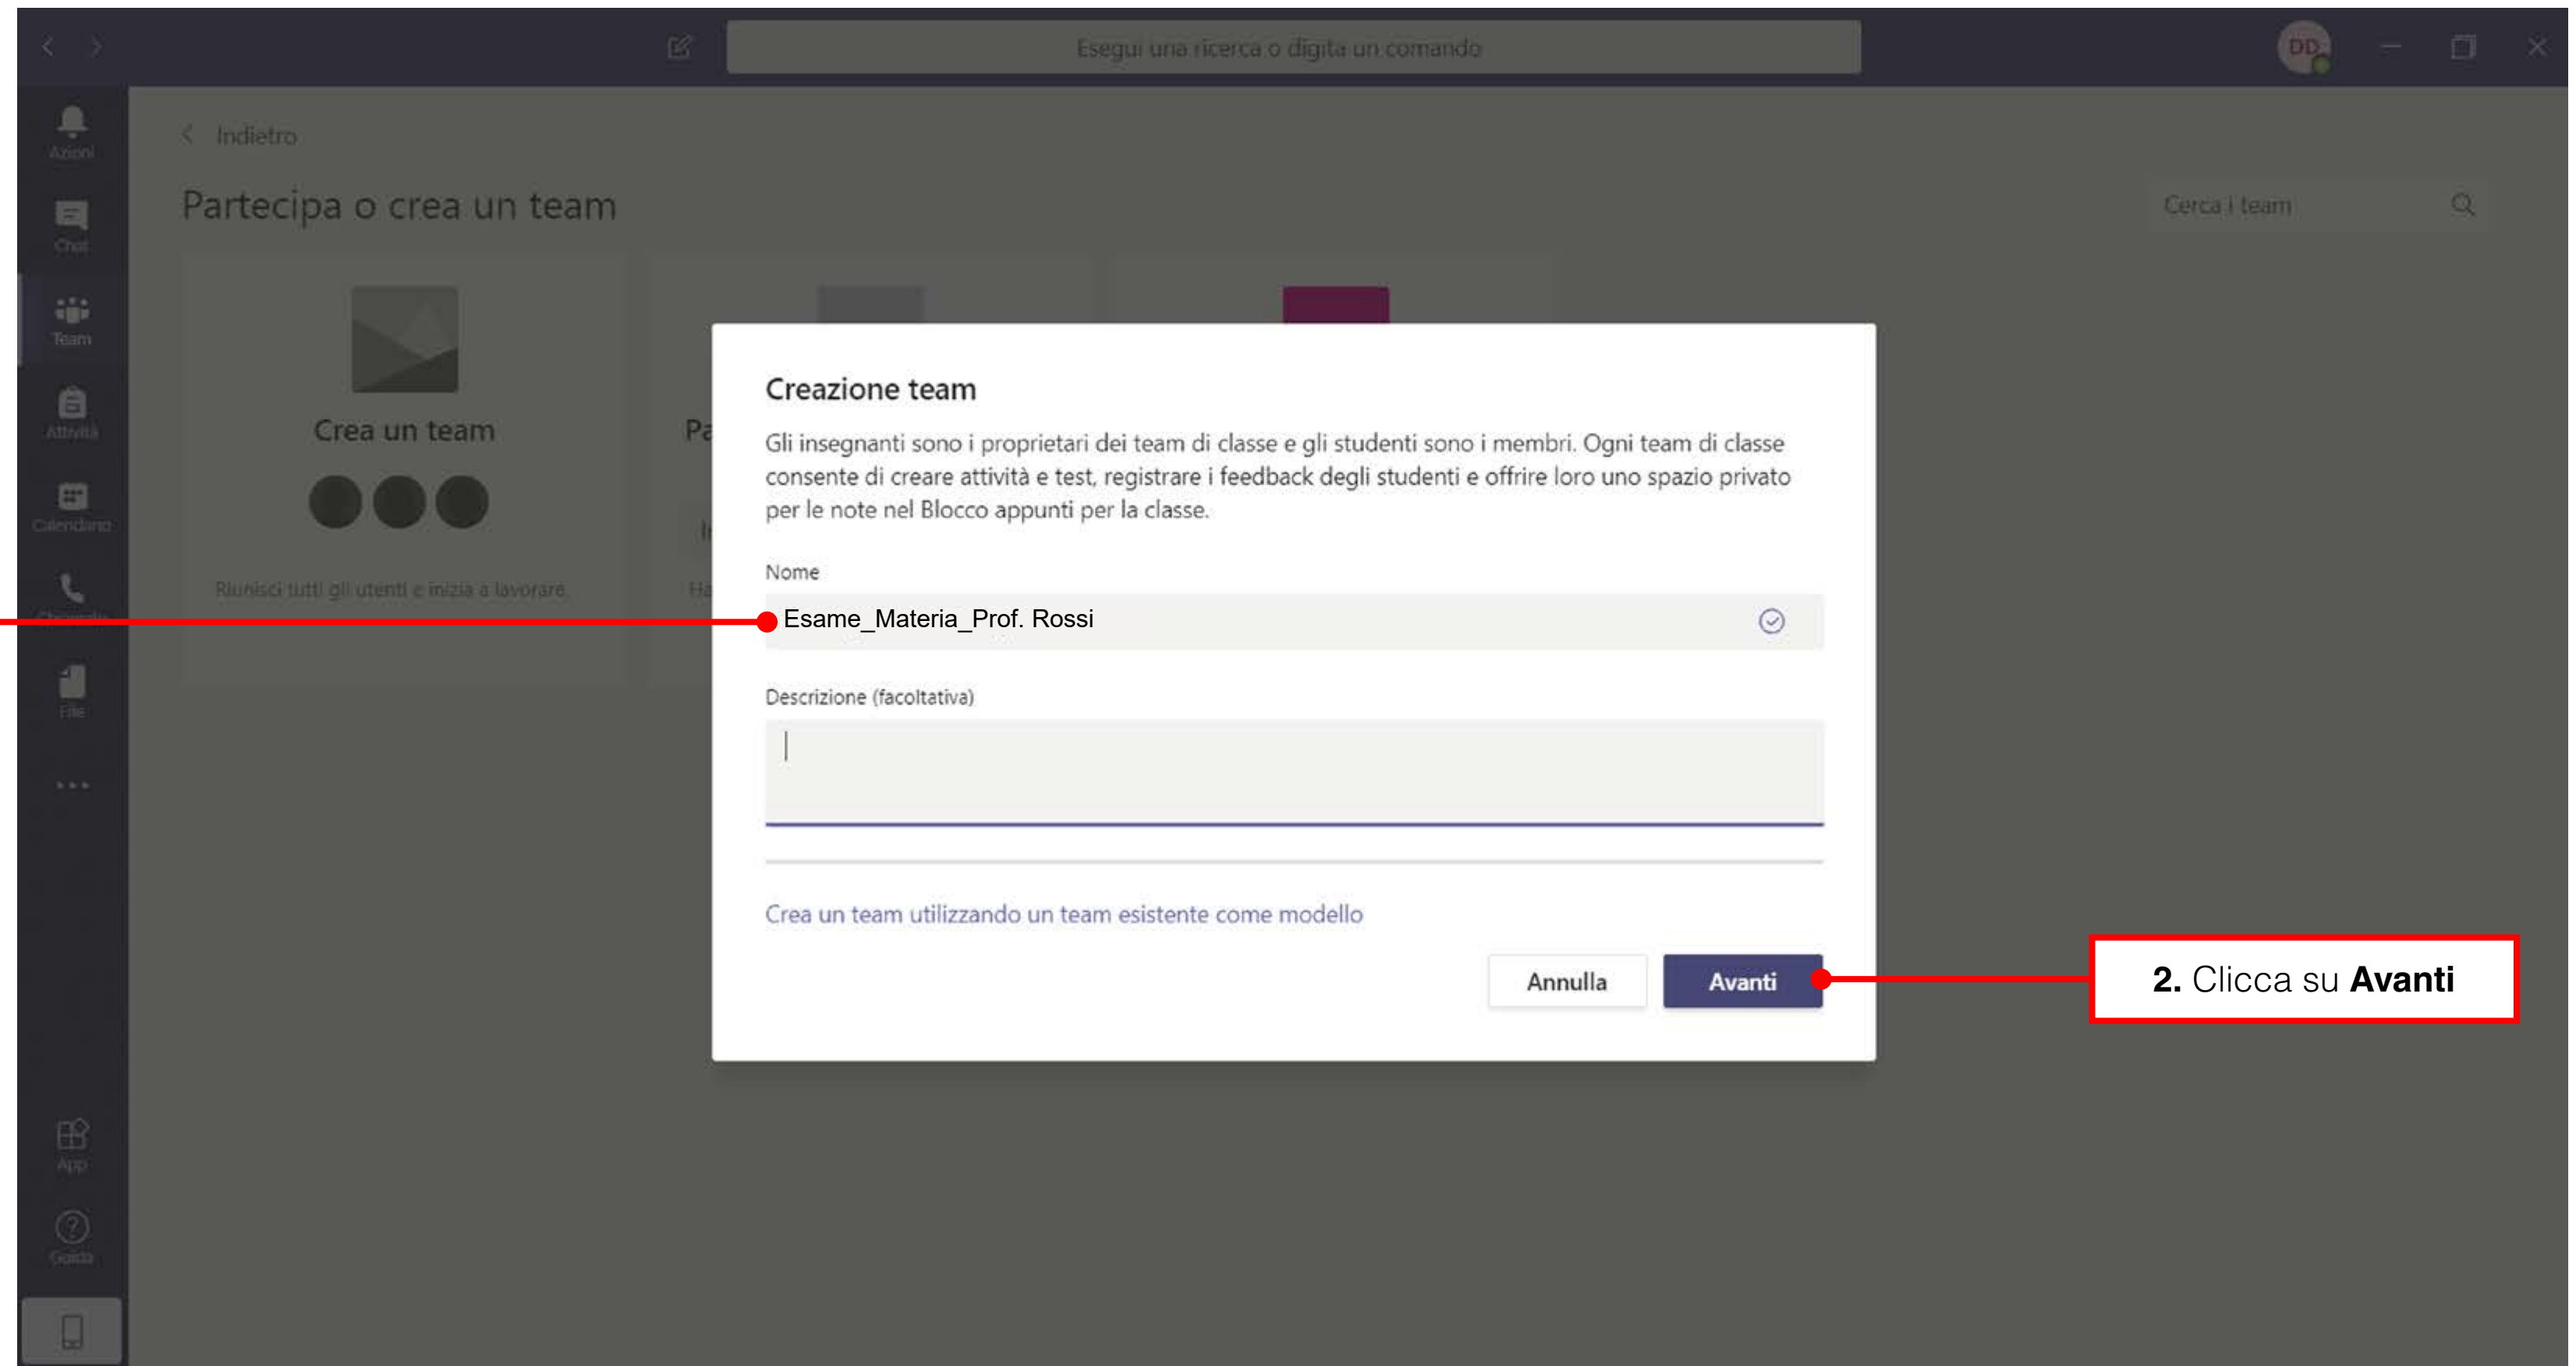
Esegui una ricerca o digita un comando

DD

Azioni

Chat

Team

Attività

Calendario

Chiamate

File

...

App

Guida

Indietro

Partecipa o crea un team

Cerca i team

Crea un team

Riunisci tutti gli utenti e inizia a lavorare

Pa

Ha

Creazione team

Gli insegnanti sono i proprietari dei team di classe e gli studenti sono i membri. Ogni team di classe consente di creare attività e test, registrare i feedback degli studenti e offrire loro uno spazio privato per le note nel Blocco appunti per la classe.

Nome

Esame_Materia_Prof. Rossi

Descrizione (facoltativa)

Crea un team utilizzando un team esistente come modello

Annulla

Avanti

**2.** Clicca su **Avanti**